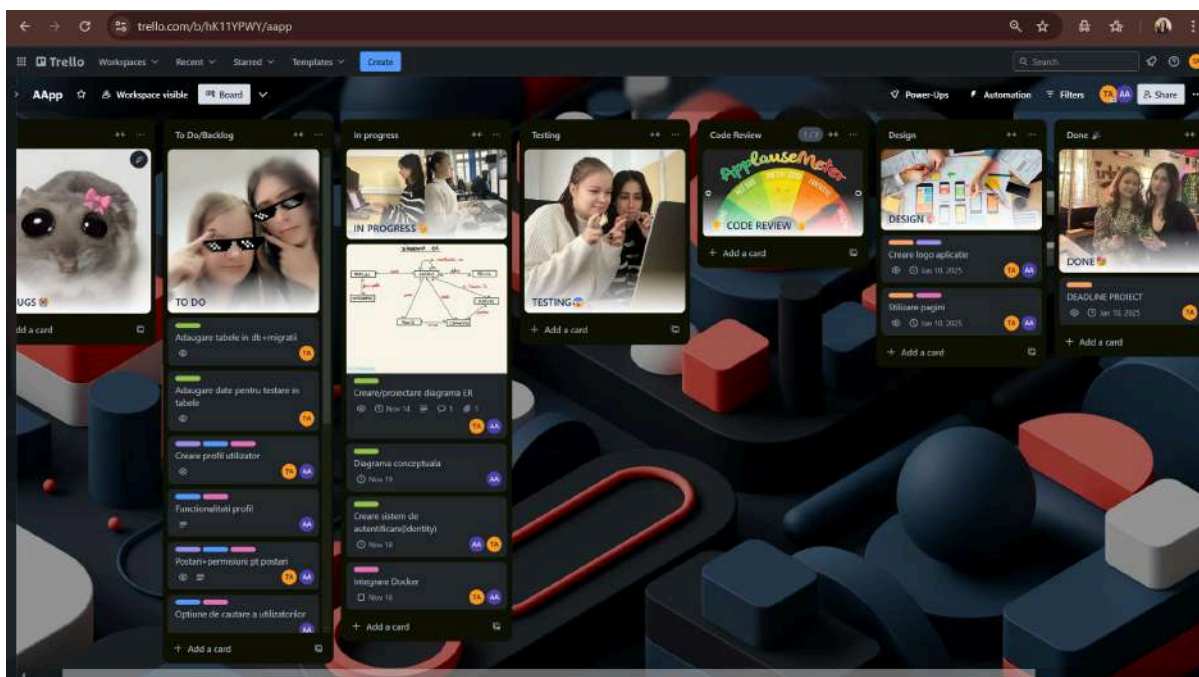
trello.com/b/hK11YPWY/aapp

Trello Workspaces Recent Starred Templates Create

Search

AApp Workspace visible Board

Power-Ups Automation Filters TA AA Share

UGS
dd a card

To Do/Backlog

TO DO

Adaugare tabele in db+migratii
TA

Adaugare date pentru testare in tabele
TA

Creare profil utilizator
TA AA

Functionalitati profil
AA

Postari+permisiuni pt postari
TA AA

Optiune de cautare a utilizatorilor
AA

+ Add a card

In progress

IN PROGRESS

Creare/proiectare diagrama ER
Nov 14 1 1
TA AA

Diagrama conceptuala
Nov 19
AA

Creare sistem de autentificare(identity)
Nov 16
AA TA

Integrare Docker
Nov 16
TA AA

+ Add a card

Testing

TESTING

+ Add a card

Code Review 1/3

ApplauseMeter

CODE REVIEW

+ Add a card

Design

DESIGN

Creare logo aplicatie
Jan 10, 2025
TA AA

Stilizare pagini
Jan 10, 2025
TA AA

+ Add a card

Done

DONE

DEADLINE PROIECT
Jan 10, 2025
TA

+ Add a card